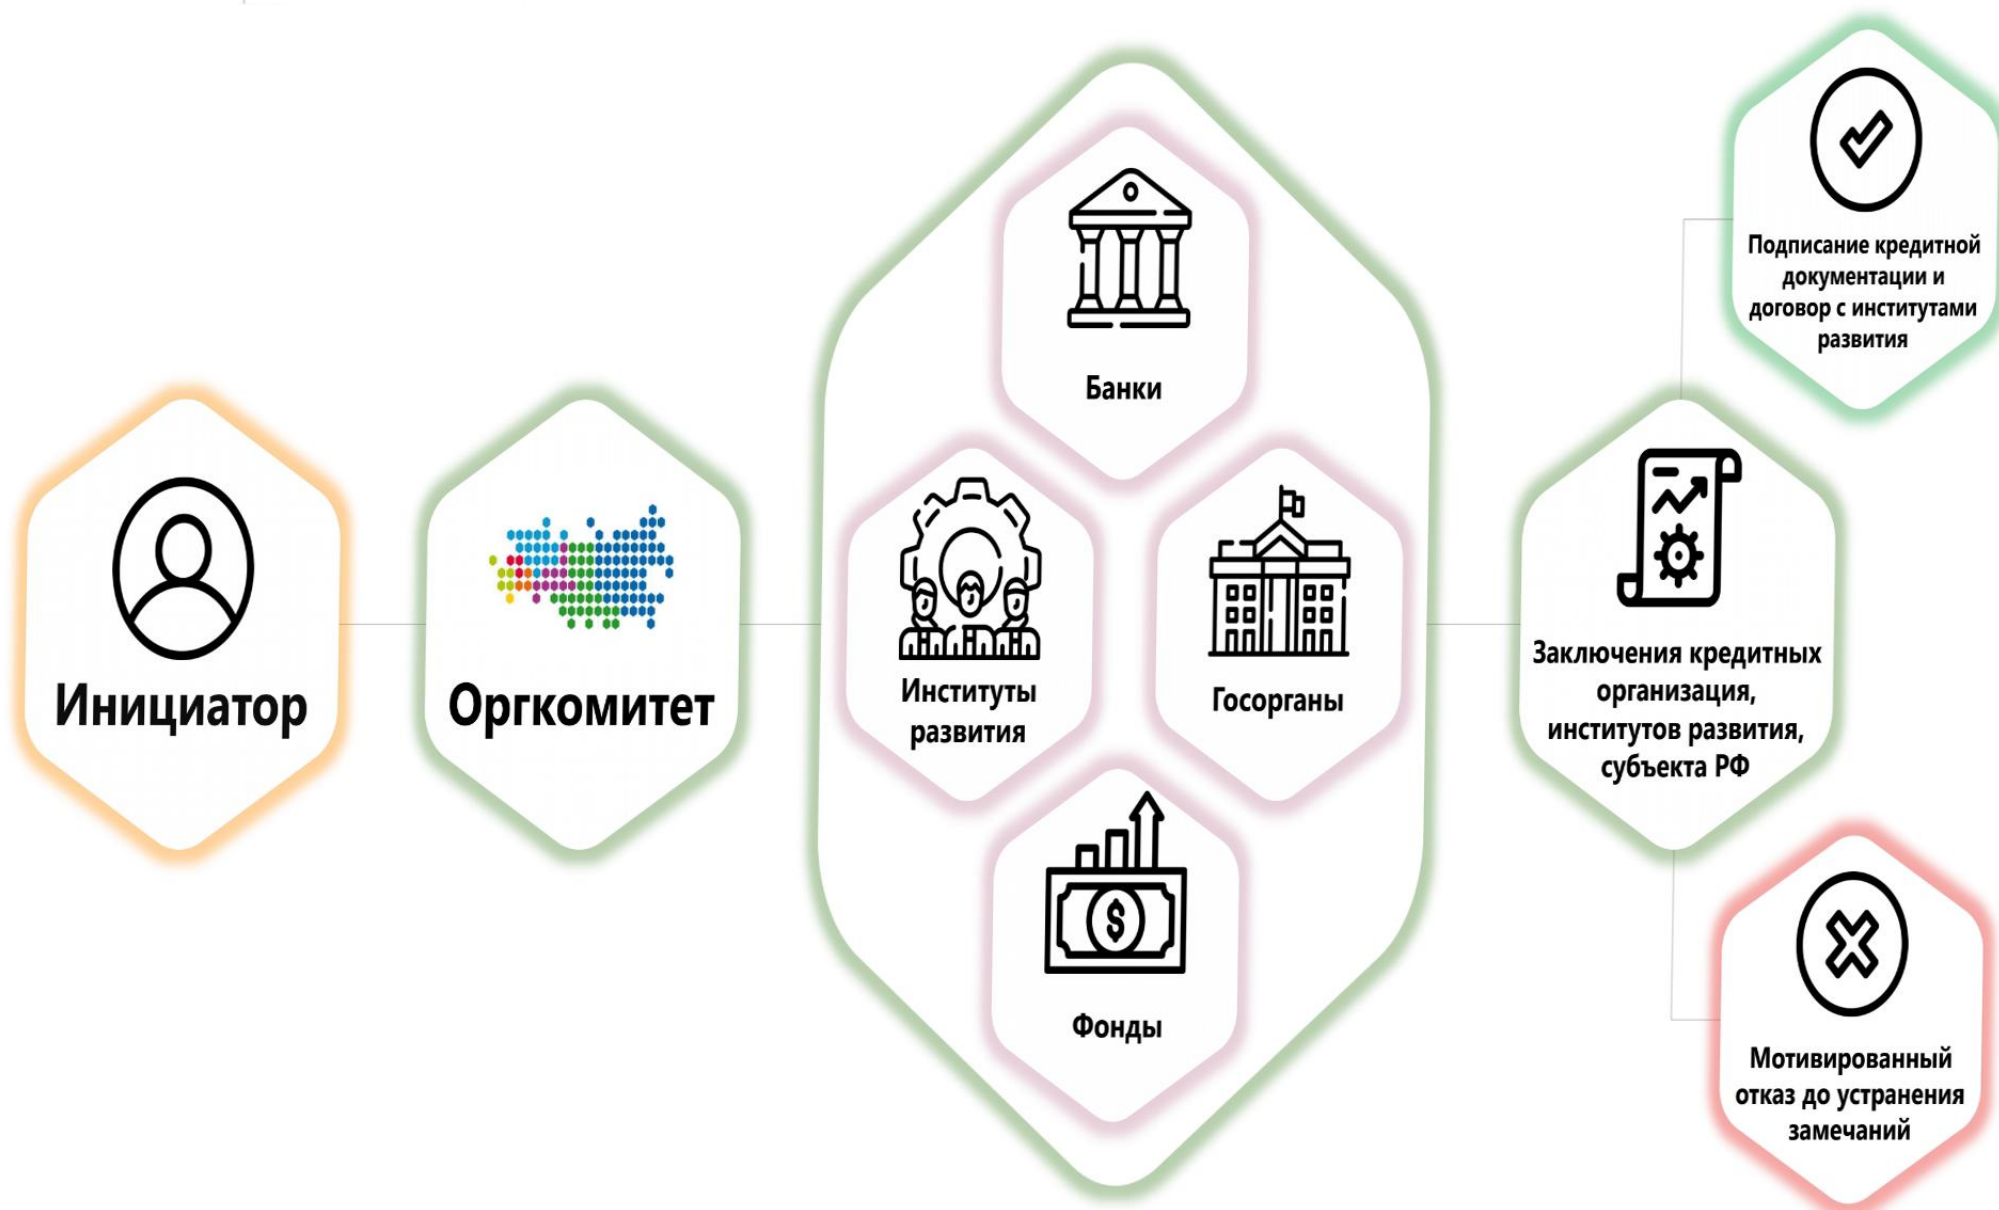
Инициатор

Оргкомитет

Банки

Институты развития

Госорганы

Фонды

Подписание кредитной документации и договор с институтами развития

Заключения кредитных организация, институтов развития, субъекта РФ

Мотивированный отказ до устранения замечаний